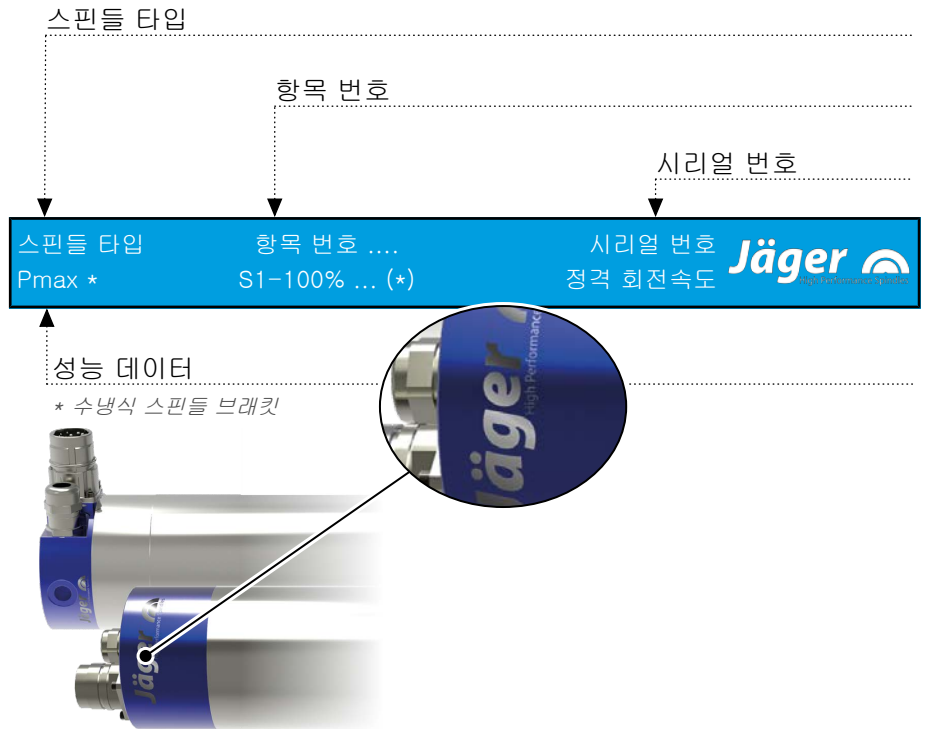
스핀들 타입

항목 번호

시리얼 번호

스핀들 타입 항목 번호 .... 시리얼 번호
Pmax * S1-100% ... (*) 정격 회전속도

Jäger
High Performance Spindles

성능 데이터

* 수냉식 스핀들 브래킷

High Performance
Jäger

Jäger